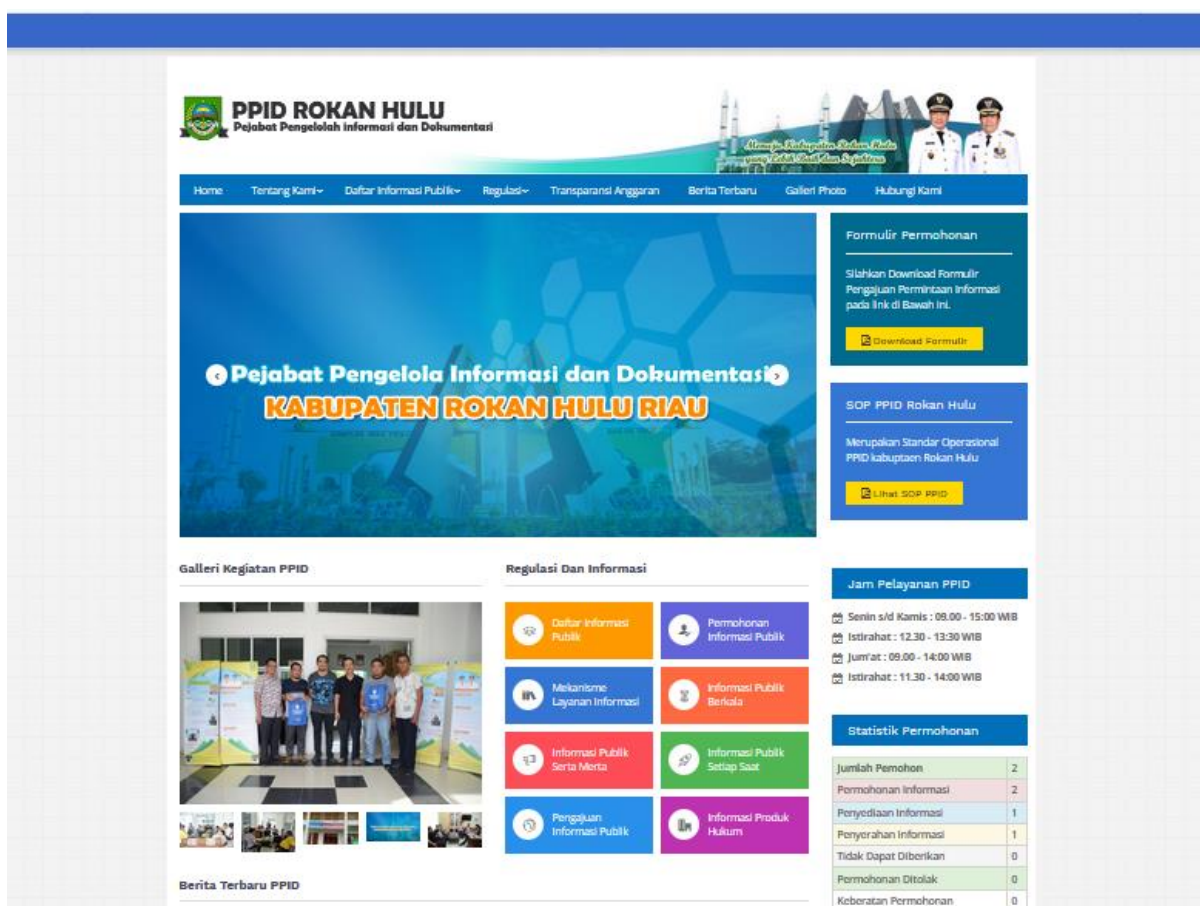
PPID ROKAN HULU
Pejabat Pengelolah Informasi dan Dokumentasi

Menuju Kabupaten Rokan Hulu yang Lebih Baik dan Sejahtera

Home Tentang Kami Daftar Informasi Publik Regulasi Transparansi Anggaran Berita Terbaru Galleri Photo Hubungi Kami

Pejabat Pengelola Informasi dan Dokumentasi
KABUPATEN ROKAN HULU RIAU

Formulir Permohonan
Silahkan Download Formulir Pengajuan Permintaan Informasi pada link di Bawah ini.
Download Formulir

SOP PPID Rokan Hulu
Merupakan Standar Operasional PPID kabuptaen Rokan Hulu
Lihat SOP PPID

Galleri Kegiatan PPID

Regulasi Dan Informasi
Daftar Informasi Publik
Permohonan Informasi Publik
Mekanisme Layanan Informasi
Informasi Publik Berkala
Informasi Publik Serta Merta
Informasi Publik Setiap Saat
Pengajuan Informasi Publik
Informasi Produk Hukum

Jam Pelayanan PPID
Senin s/d Kamis : 09.00 - 15:00 WIB
Istirahat : 12.30 - 13:30 WIB
Jum'at : 09.00 - 14:00 WIB
Istirahat : 11.30 - 14:00 WIB

Statistik Permohonan
| Jumlah Pemohon | 2 |
|---|---|
| Permohonan Informasi | 2 |
| Penyediaan Informasi | 1 |
| Penyerahan Informasi | 1 |
| Tidak Dapat Diberikan | 0 |
| Permohonan Ditolak | 0 |
| Keberatan Permohonan | 0 |

Berita Terbaru PPID